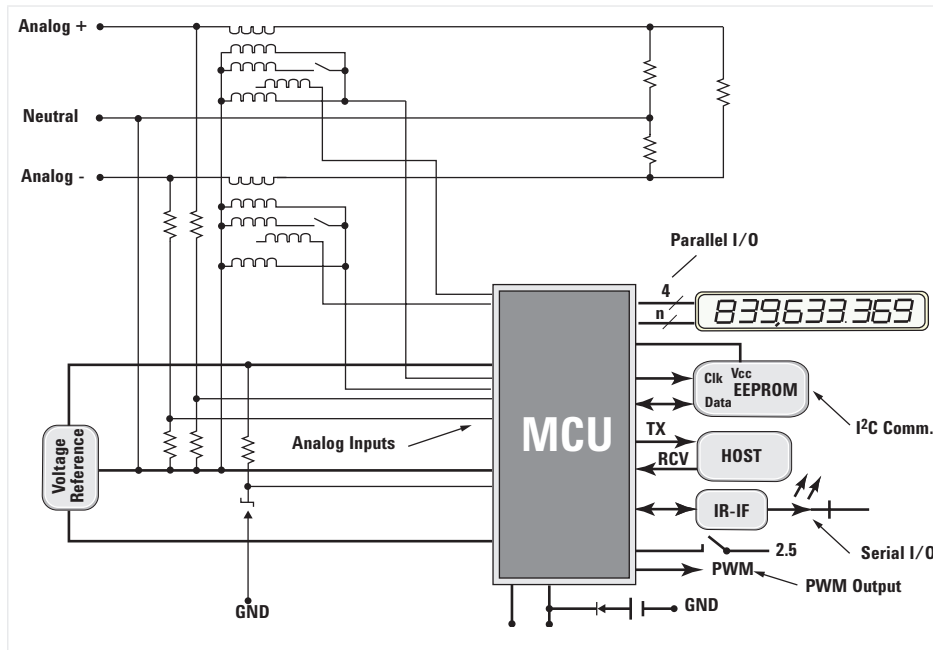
Analog +

Neutral

Analog -

Parallel I/O

4

n

839,633.369

Clk Vcc
EEPROM
Data

I$^2$C Comm.

Voltage Reference

Analog Inputs

MCU

TX

RCV

HOST

IR-IF

Serial I/O

2.5

PWM

PWM Output

GND

GND